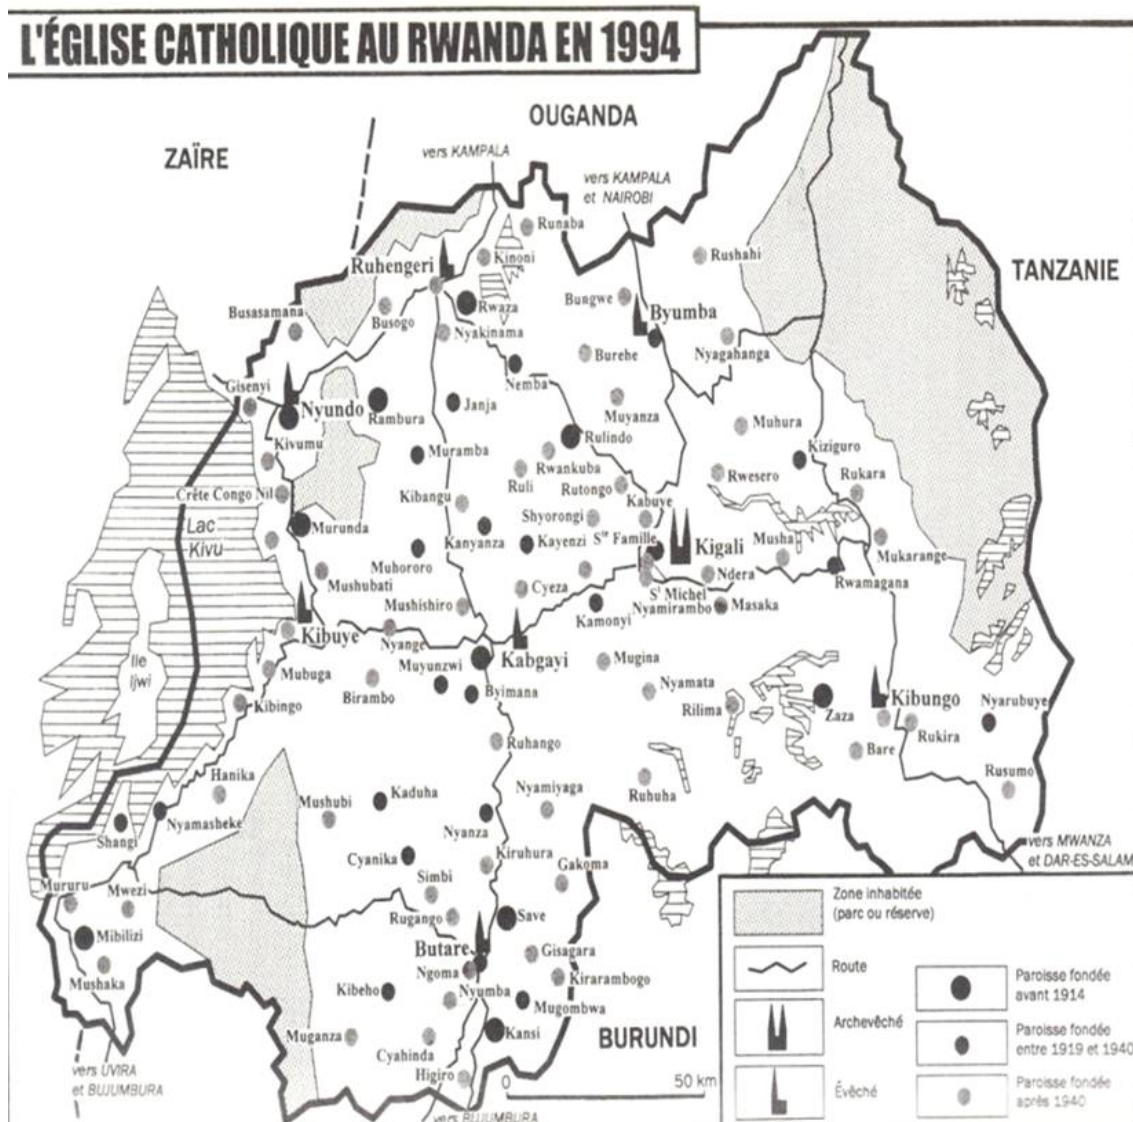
L'ÉGLISE CATHOLIQUE AU RWANDA EN 1994

OUGANDA

ZAÏRE

vers KAMPALA

vers KAMPALA et NAIROBI

TANZANIE

Runaba
Kinoni
Rushahi
Ruhengeri
Rwaza
Bungwe
Byumba
Busasamana
Busogo
Nyakinama
Burehe
Nyagahanga
Nemba
Gisenyi
Nyundo
Rambura
Janja
Muyanza
Muhura
Rulindo
Kiziguro
Kivumu
Muramba
Rwankuba
Rwesero
Rukara
Ruli
Rutongo
Crête Congo Nil
Kibangu
Kabuye
Lac Kivu
Murunda
Shyorongi
Kanyanza
Kayenzi
Ste Famille
Kigali
Musha
Muhororo
Mukarange
St Michel
Ndera
Mushubati
Cyeza
Rwamagana
Nyamirambo
Masaka
Mushishiro
Kamonyi
Kibuye
Nyange
Kabgayi
Muyunzwi
Mugina
Ile Ijwi
Mubuga
Byimana
Nyamata
Kibungo
Birambo
Nyarubuye
Zaza
Rilima
Kibingo
Bare
Rukira
Ruhango
Hanika
Nyamiyaga
Rusumo
Ruhuha
Mushubi
Kaduha
Nyamasheke
Shangi
Nyanza
vers MWANZA et DAR-ES-SALAM
Kiruhura
Cyanika
Gakoma
Simbi
Mururu
Mwezi
Save
Rugango
Mibilizi
Gisagara
Butare
Ngoma
Kirarambogo
Kibeho
Nyumba
Mushaka
Mugombwa
BURUNDI
Kansi
Muganza
Cyahinda
vers UVIRA et BUJUMBURA
Higiro
0
50 km
vers BUJUMBURA

Zone inhabitée (parc ou réserve)
Route
Archevêché
Évêché
Paroisse fondée avant 1914
Paroisse fondée entre 1919 et 1940
Paroisse fondée après 1940